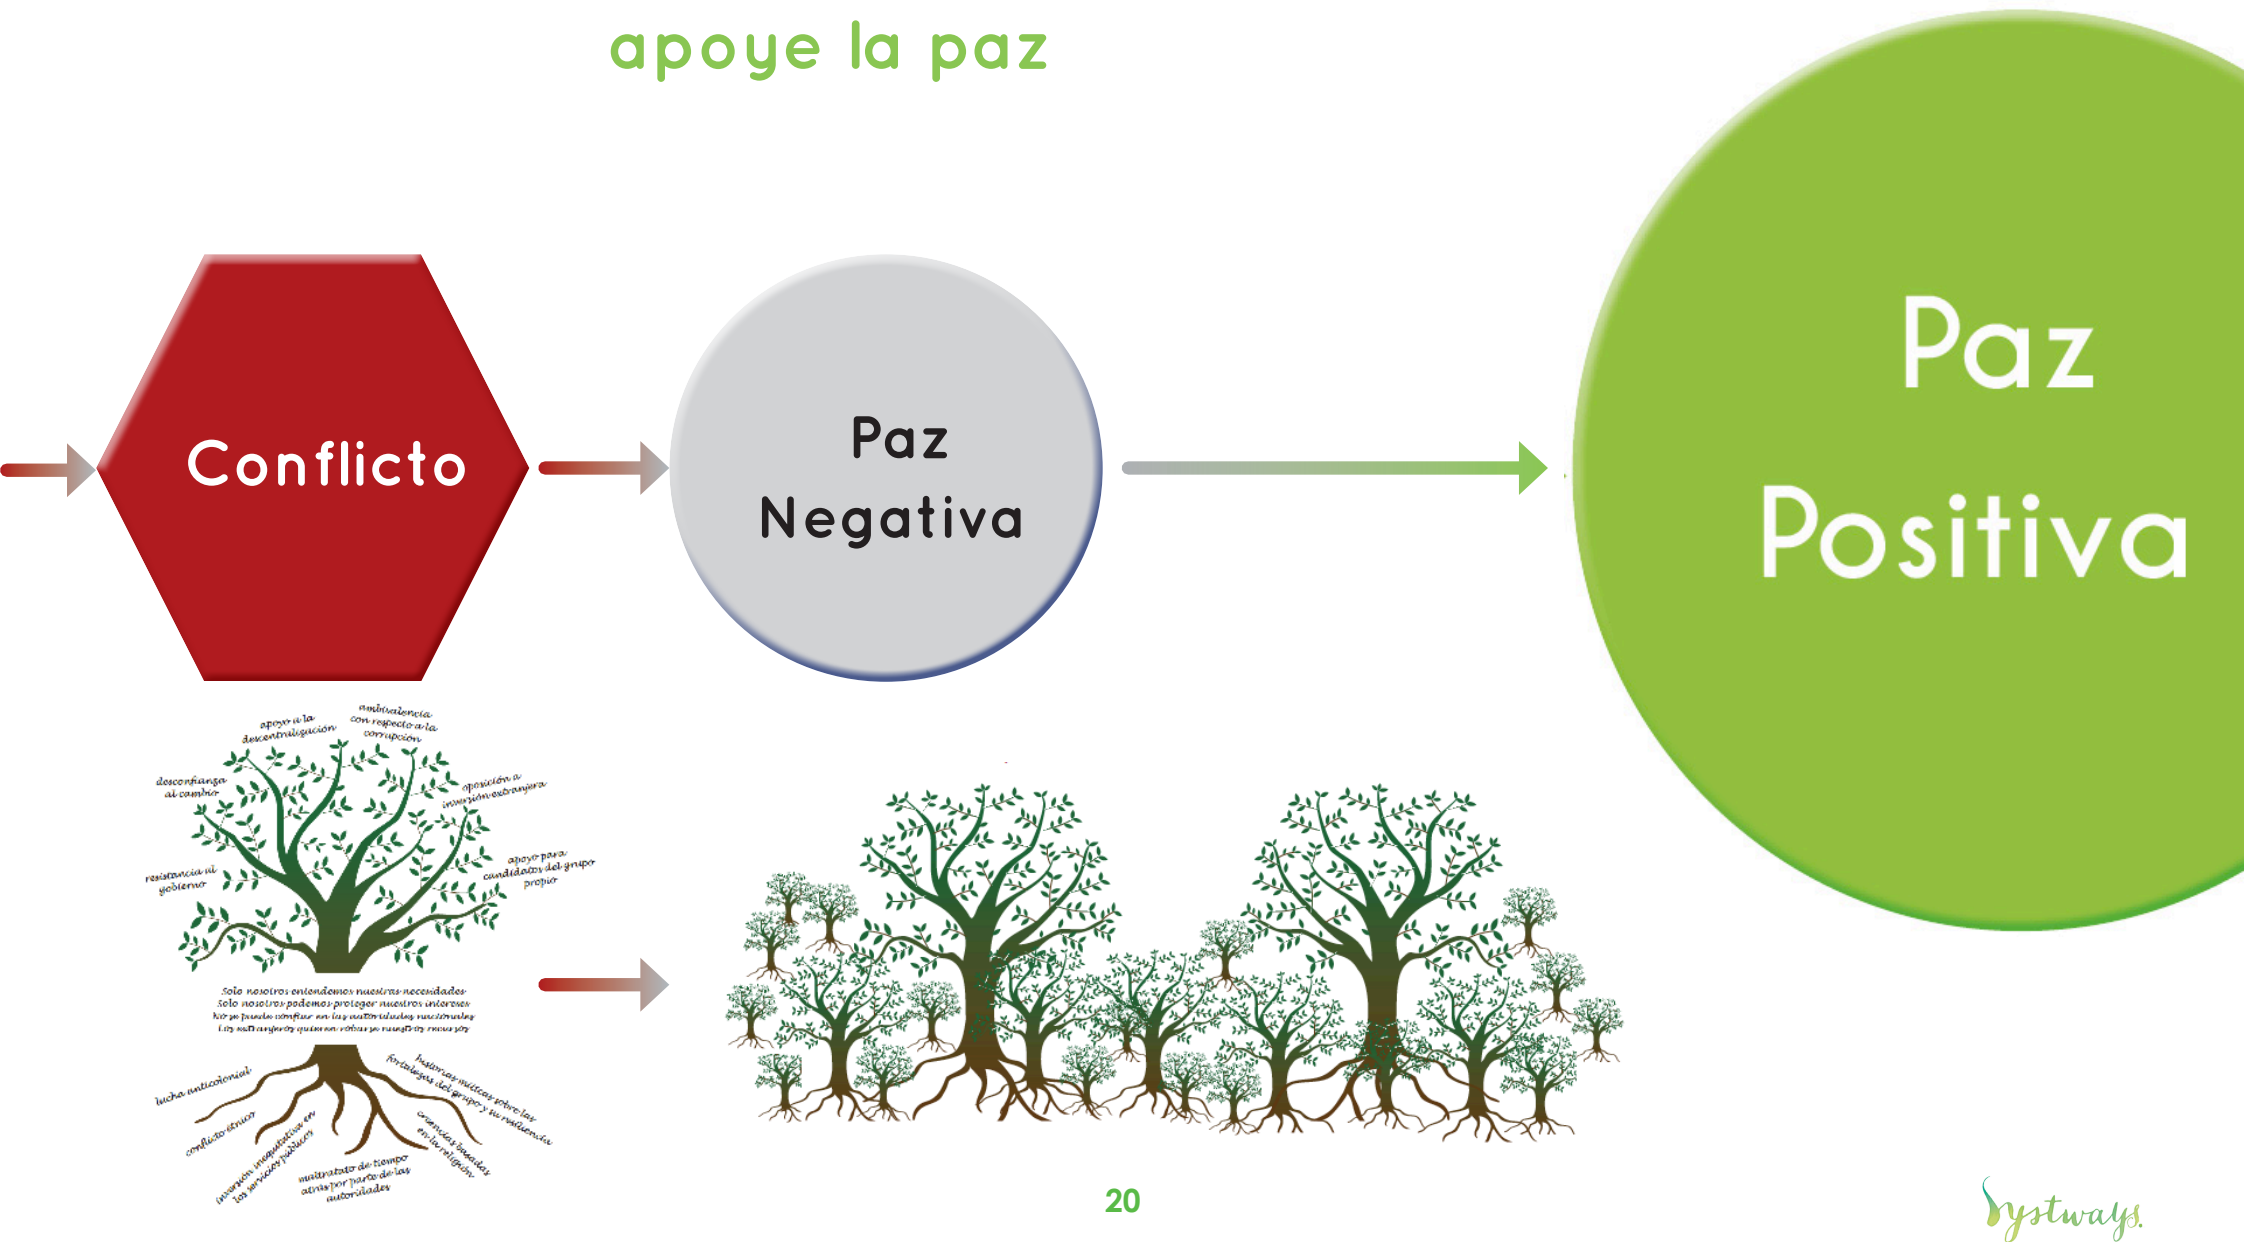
apoye la paz

Conflicto

Paz Negativa

Paz Positiva

apoyo a la descentralización

ambivalencia con respecto a la corrupción

desconfianza al cambio

oposición a inversión extranjera

resistencia al gobierno

apoyo para candidatos del grupo propio

Solo nosotros entendemos nuestras necesidades
Solo nosotros podemos proteger nuestros intereses
No se puede confiar en las autoridades nacionales
Los extranjeros quieren robar nuestros recursos

lucha anticolonial

conflicto étnico

inversión inequitativa en los servicios públicos

maltratato de tiempo atrás por parte de las autoridades

creencias basadas en la religión

historias míticas sobre las fortalezas del grupo y su resiliencia

20

Systways